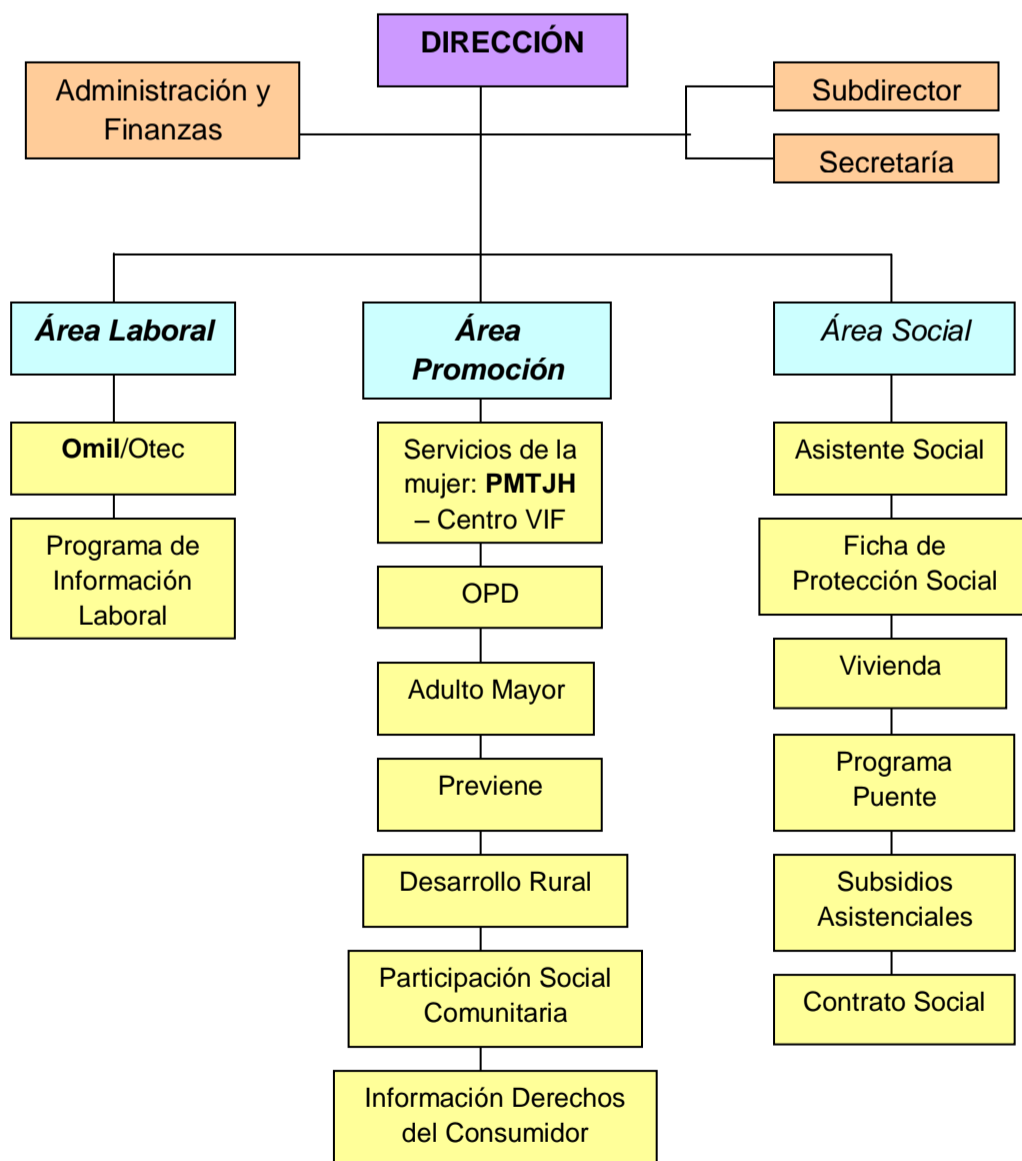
DIRECCIÓN

Administración y Finanzas

Subdirector

Secretaría

Área Laboral

Omil/Otec

Programa de Información Laboral

Área Promoción

Servicios de la mujer: PMTJH – Centro VIF

OPD

Adulto Mayor

Previene

Desarrollo Rural

Participación Social Comunitaria

Información Derechos del Consumidor

Área Social

Asistente Social

Ficha de Protección Social

Vivienda

Programa Puente

Subsidios Asistenciales

Contrato Social